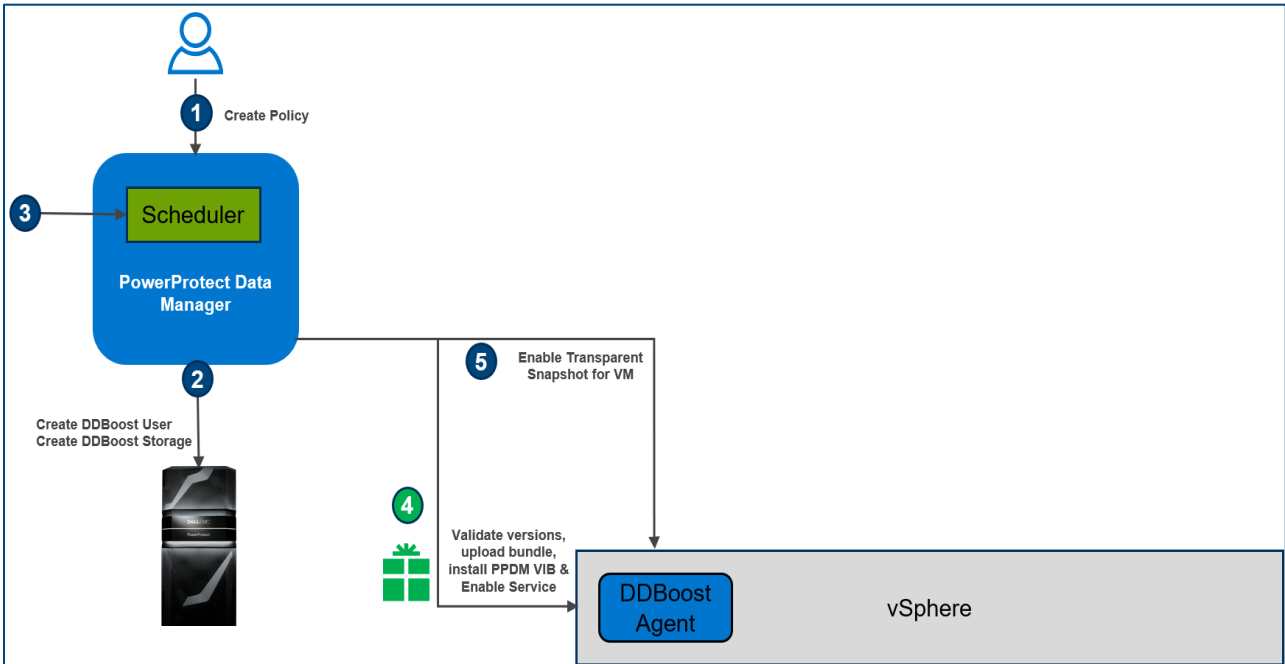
1 Create Policy

3

Scheduler

PowerProtect Data Manager

2

Create DDBoost User
Create DDBoost Storage

5 Enable Transparent Snapshot for VM

4

Validate versions, upload bundle, install PPDM VIB & Enable Service

DDBoost Agent

vSphere